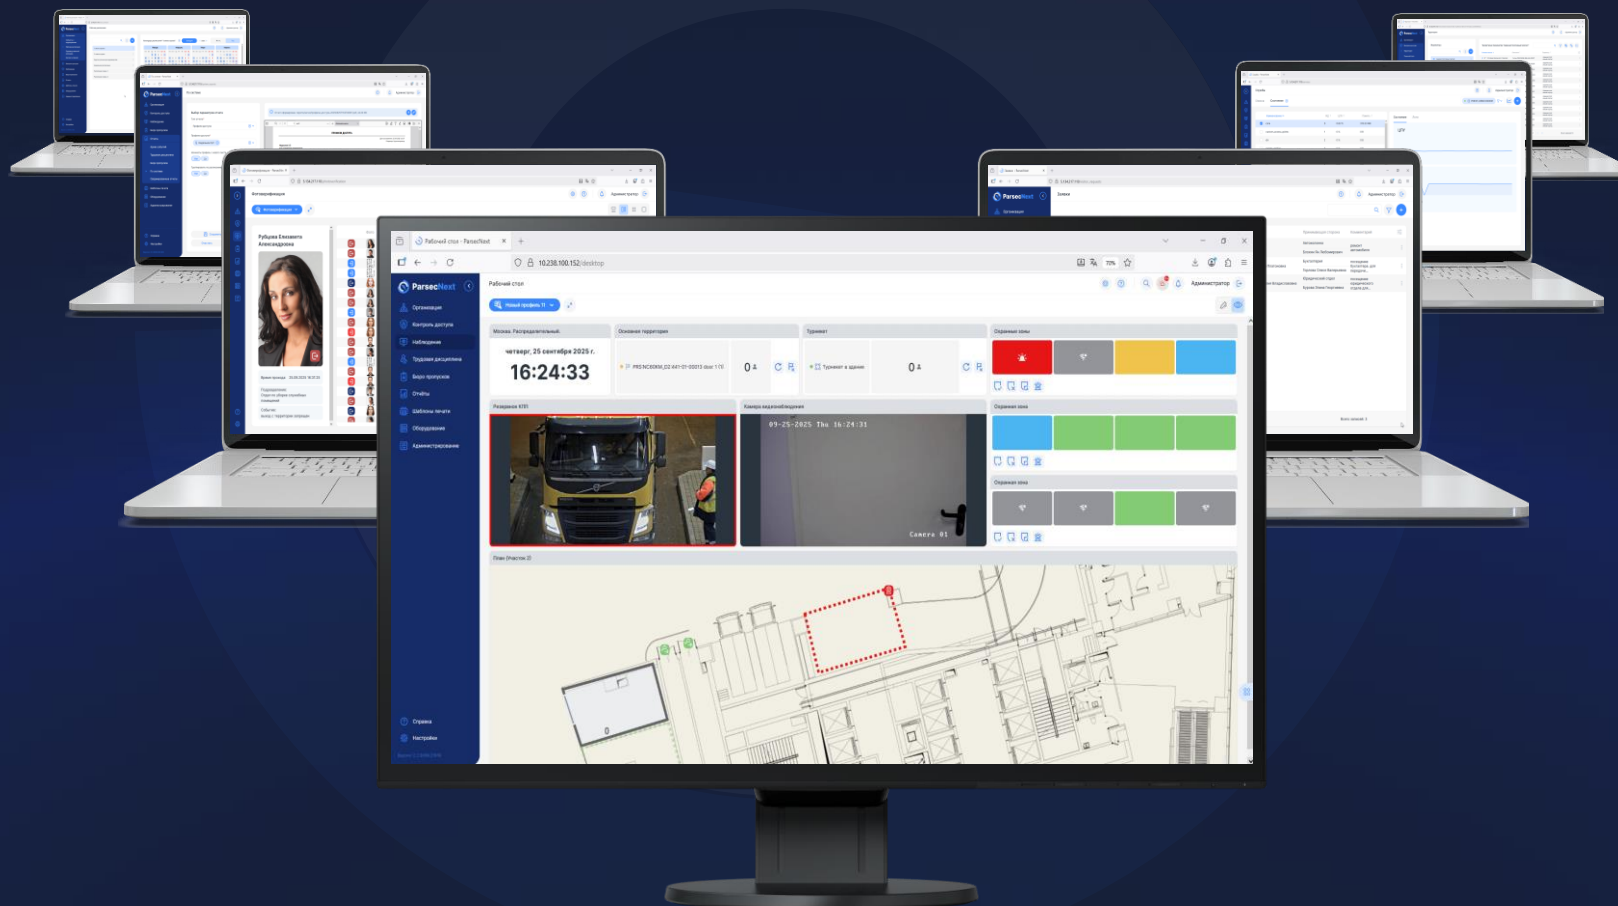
Рабочий стол - ParsecNext

10.238.100.152/desktop

ParsecNext

Организация
Контроль доступа
Наблюдение
Трудовая дисциплина
Бюро пропусков
Отчёты
Шаблоны печати
Оборудование
Администрирование

Справка
Настройки

Рабочий стол

Новый профиль 11

Администратор

Москва. Распределительный.
четверг, 25 сентября 2025 г.
16:24:33

Основная территория
0
Турникет
Турникет в здание
0

Охранные зоны

Разворот КПП

Камера видеонаблюдения
09-25-2025 Thu 16:24:31
Camera 01

Охранная зона

Охранная зона

План (Участок 2)

Фотоверификация
Рубцова Елизавета Александровна

ParsecNext